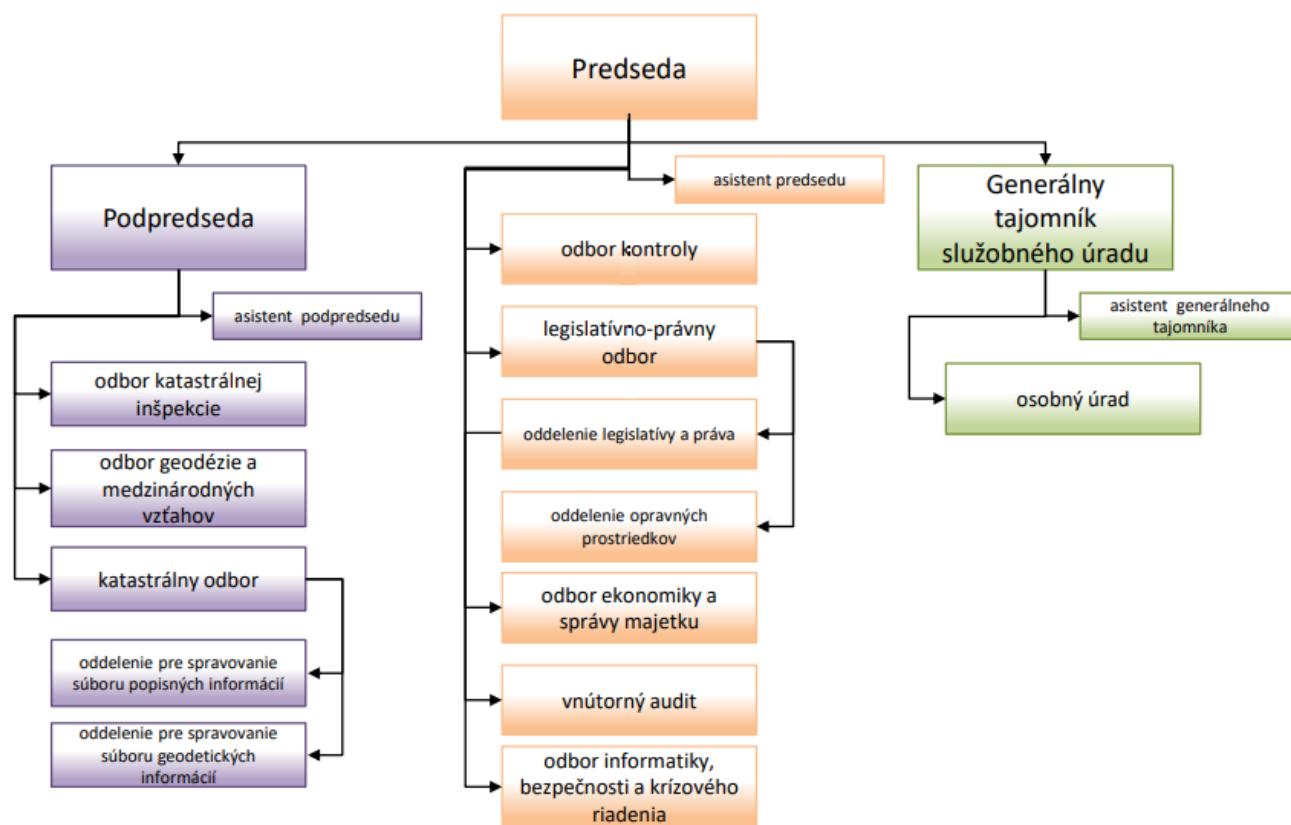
Predseda

Podpredseda

asistent podpredsedu

odbor katastrálnej inšpekcie

odbor geodézie a medzinárodných vzťahov

katastrálny odbor

oddelenie pre spravovanie súboru popisných informácií

oddelenie pre spravovanie súboru geodetických informácií

asistent predsedu

odbor kontroly

legislatívno-právny odbor

oddelenie legislatívy a práva

oddelenie opravných prostriedkov

odbor ekonomiky a správy majetku

vnútorný audit

odbor informatiky, bezpečnosti a krízového riadenia

Generálny tajomník služobného úradu

asistent generálneho tajomníka

osobný úrad